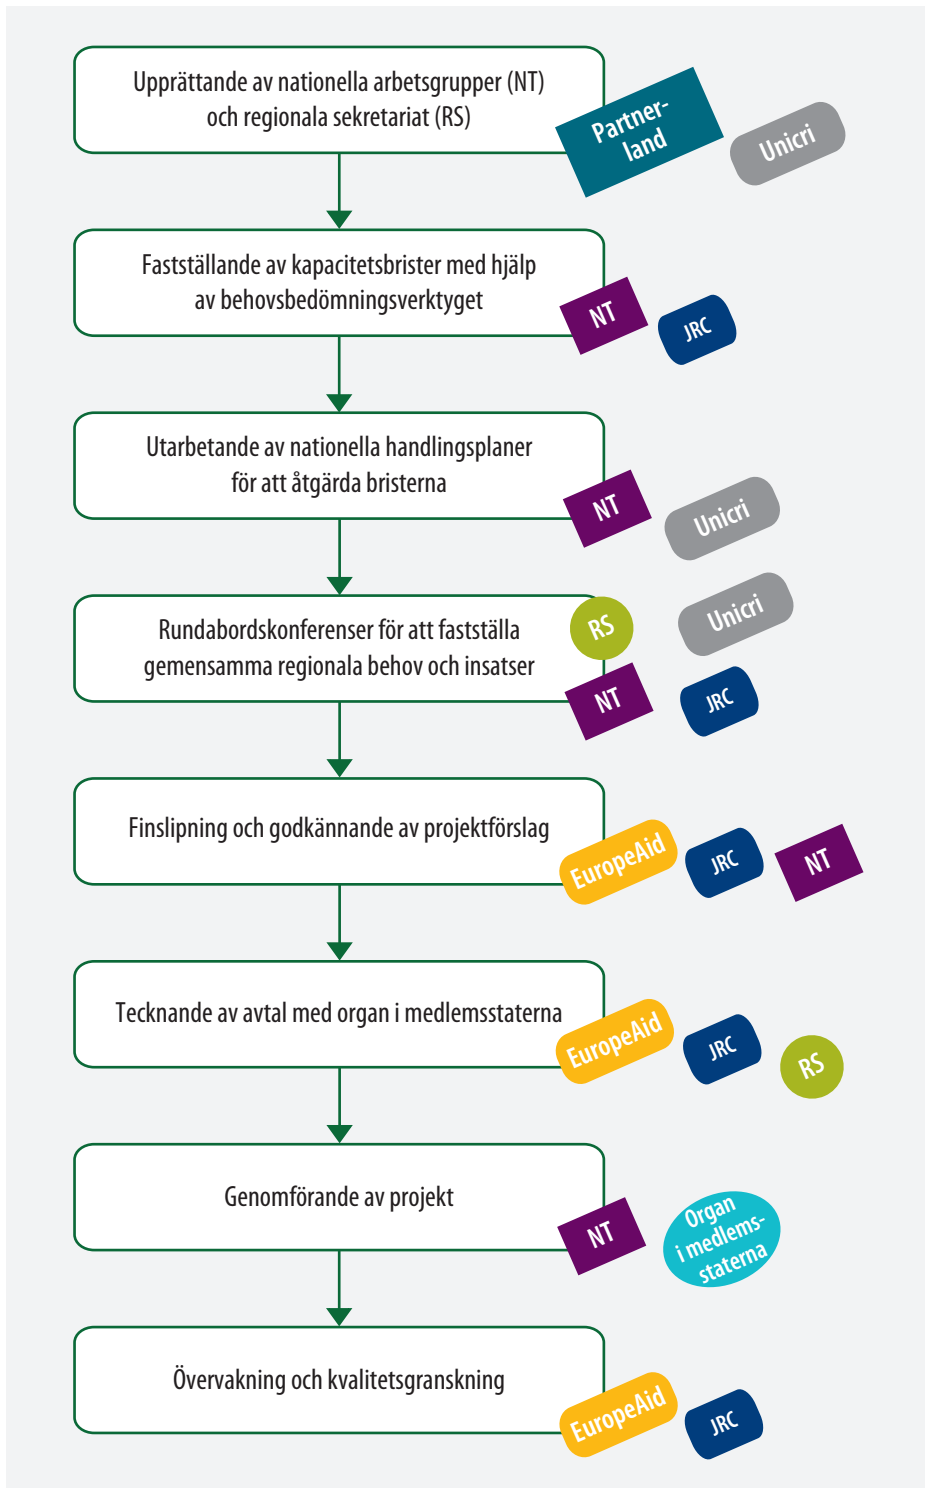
Upprättande av nationella arbetsgrupper (NT) och regionala sekretariat (RS)

Partnerland

Unicri

Fastställande av kapacitetsbrister med hjälp av behovsbedömningsverktyget

NT

JRC

Utarbetande av nationella handlingsplaner för att åtgärda bristerna

NT

Unicri

Rundabordskonferenser för att fastställa gemensamma regionala behov och insatser

RS

Unicri

NT

JRC

Finslipning och godkännande av projektförslag

EuropeAid

JRC

NT

Tecknande av avtal med organ i medlemsstaterna

EuropeAid

JRC

RS

Genomförande av projekt

NT

Organ i medlemsstaterna

Övervakning och kvalitetsgranskning

EuropeAid

JRC